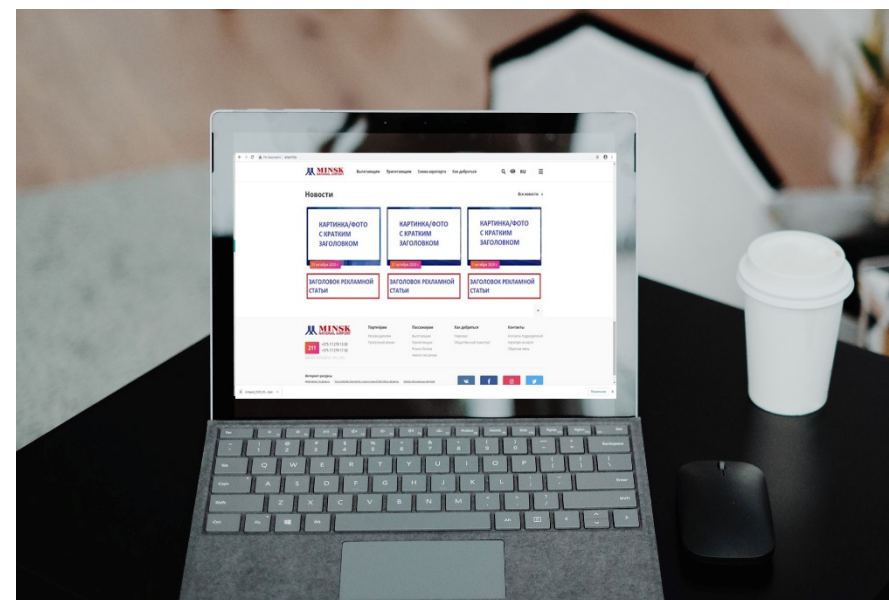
MINSK NATIONAL AIRPORT

Вылетающим Прилетающим Схема аэропорта Как добраться

RU

Новости

Все новости

КАРТИНКА/ФОТО С КРАТКИМ ЗАГОЛОВКОМ

КАРТИНКА/ФОТО С КРАТКИМ ЗАГОЛОВКОМ

КАРТИНКА/ФОТО С КРАТКИМ ЗАГОЛОВКОМ

ЗАГОЛОВОК РЕКЛАМНОЙ СТАТЬИ

ЗАГОЛОВОК РЕКЛАМНОЙ СТАТЬИ

ЗАГОЛОВОК РЕКЛАМНОЙ СТАТЬИ

MINSK NATIONAL AIRPORT

Партнёрам

Пассажирам

Как добраться

Контакты

211

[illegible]